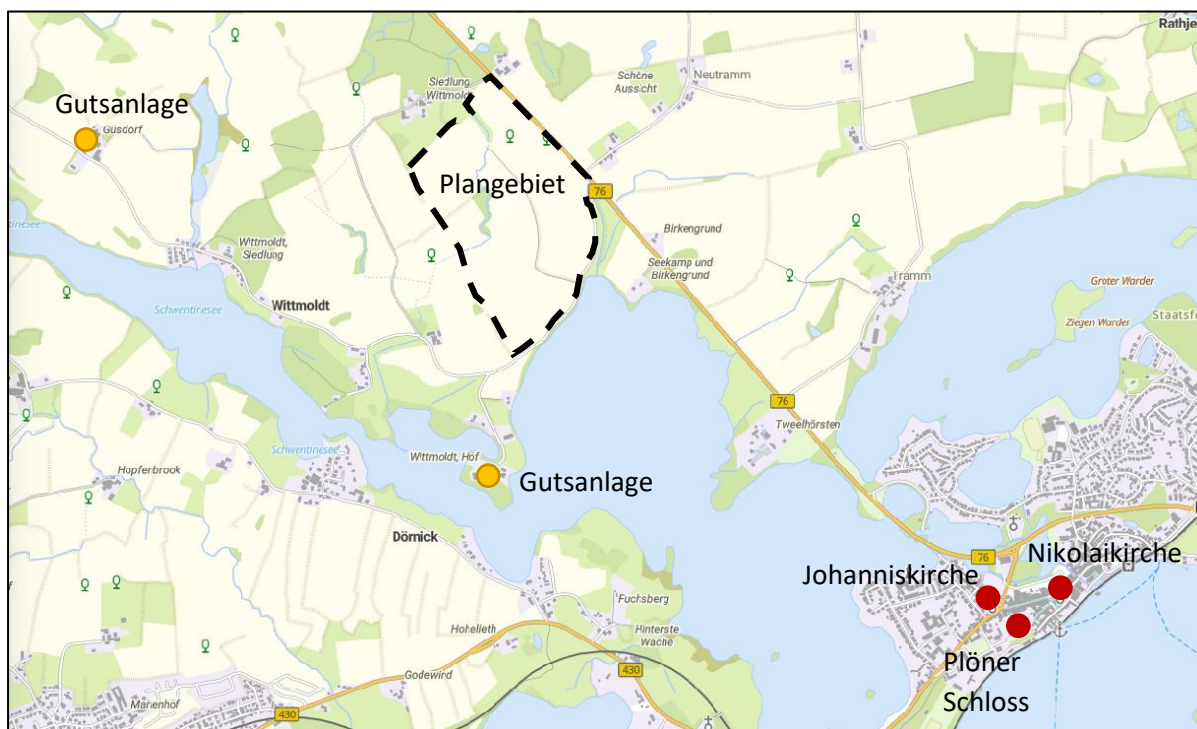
Gutsanlage
Gusdorf
Siedlung Wittmoldt
Schöne Aussicht
Neutramm
Rathje
Plangebiet
76
Birkengrund
Seekamp und Birkengrund
Tramm
Wittmoldt, Siedlung
Wittmoldt
Schwentinesee
Groter Warder
Ziegen Warder
Staatsf
76
Tweelhörsten
Schwentinesee
Hopferbrook
Wittmoldt, Hof
Gutsanlage
Dörnick
76
Nikolaikirche
Johanniskirche
Fuchsberg
Hohelieth
Hinterste Wache
430
Godewind
Plöner Schloss
Marienhof
430